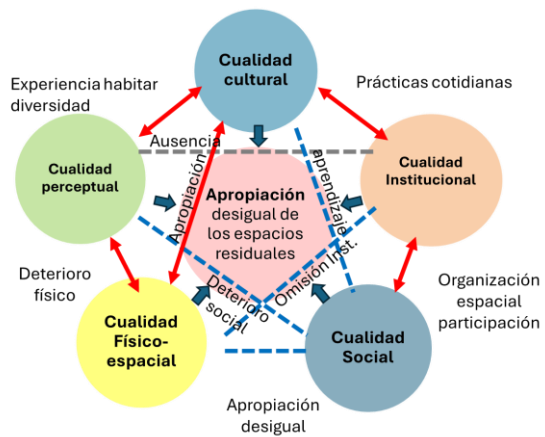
Cualidad cultural

Experiencia habitar diversidad

Prácticas cotidianas

Ausencia

Cualidad perceptual

Apropiación

aprendizaje

Cualidad Institucional

Apropiación desigual de los espacios residuales

Omisión Inst.

Deterioro físico

Deterioro social

Organización espacial participación

Cualidad Físico-espacial

Cualidad Social

Apropiación desigual